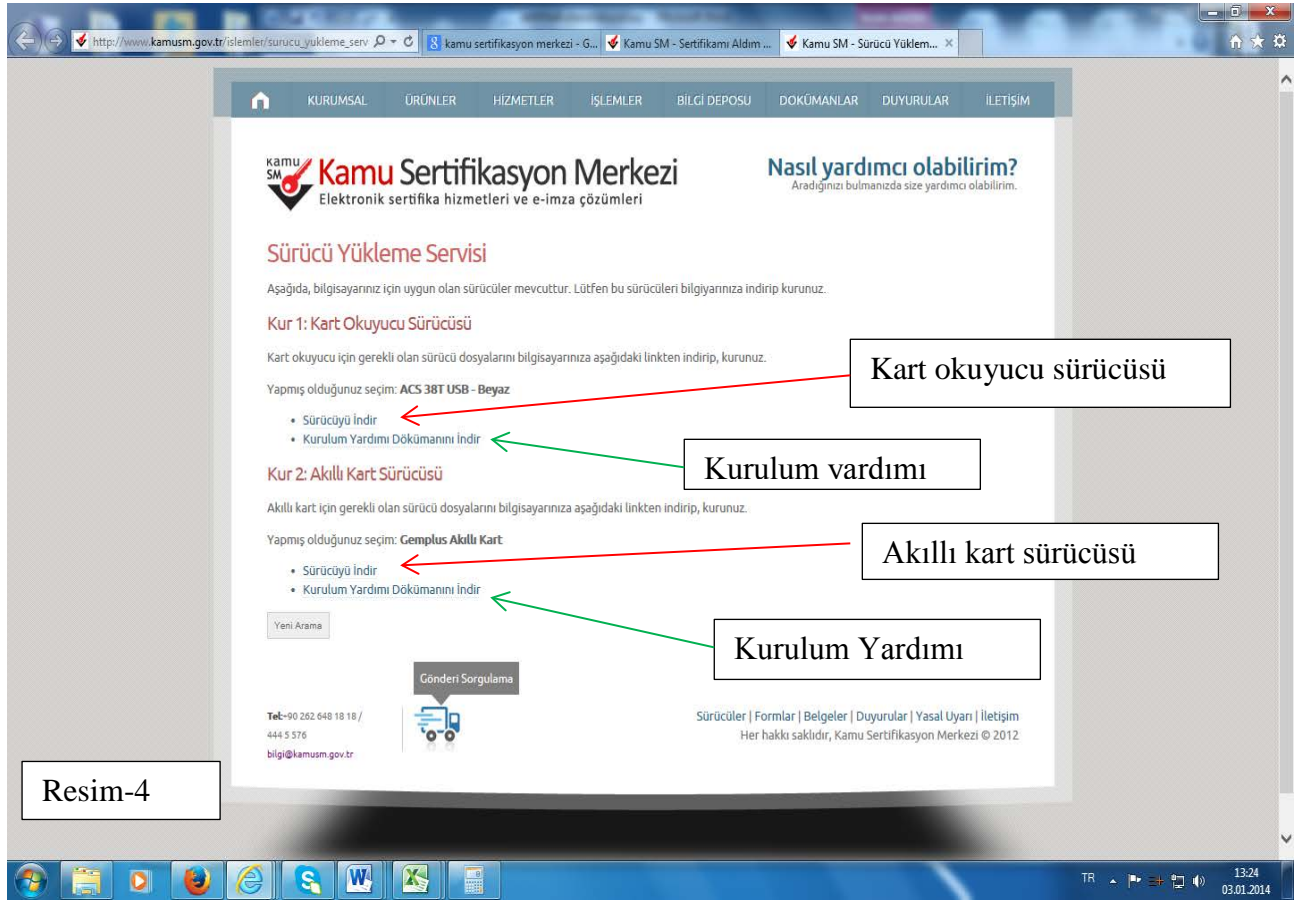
http://www.kamusm.gov.tr/islemler/surucu_yukleme_serv
kamu sertifikasyon merkezi - G...
Kamu SM - Sertifikamı Aldım ...
Kamu SM - Sürücü Yüklem... ×

KURUMSAL ÜRÜNLER HİZMETLER İŞLEMLER BİLGİ DEPOSU DOKÜMANLAR DUYURULAR İLETİŞİM

kamu SM Kamu Sertifikasyon Merkezi
Elektronik sertifika hizmetleri ve e-imza çözümleri

Nasıl yardımcı olabilirim?
Aradığınızı bulmanızda size yardımcı olabilirim.

Sürücü Yükleme Servisi

Aşağıda, bilgisayarınız için uygun olan sürücüler mevcuttur. Lütfen bu sürücüleri bilgiyarınıza indirip kurunuz.

Kur 1: Kart Okuyucu Sürücüsü

Kart okuyucu için gerekli olan sürücü dosyalarını bilgisayarınıza aşağıdaki linkten indirip, kurunuz.

Yapmış olduğunuz seçim: ACS 38T USB - Beyaz

• Sürücüyü İndir
• Kurulum Yardımı Dökümanını İndir

Kart okuyucu sürücüsü

Kurulum vardımı

Kur 2: Akıllı Kart Sürücüsü

Akıllı kart için gerekli olan sürücü dosyalarını bilgisayarınıza aşağıdaki linkten indirip, kurunuz.

Yapmış olduğunuz seçim: Gemplus Akıllı Kart

• Sürücüyü İndir
• Kurulum Yardımı Dökümanını İndir

Akıllı kart sürücüsü

Kurulum Yardımı

Yeni Arama

Gönderi Sorgulama

Tel: +90 262 648 18 18 / 444 5 576
bilgi@kamusm.gov.tr

Sürücüler | Formlar | Belgeler | Duyurular | Yasal Uyarı | İletişim
Her hakkı saklıdır, Kamu Sertifikasyon Merkezi © 2012

Resim-4

TR 13:24 03.01.2014